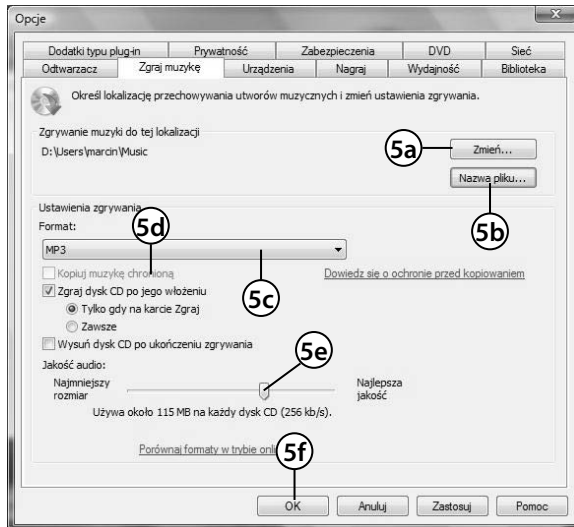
Opcje

Dodatki typu plug-in | Prywatność | Zabezpieczenia | DVD | Sieć
Odtwarzacz | Zgraj muzykę | Urządzenia | Nagraj | Wydajność | Biblioteka

Określ lokalizację przechowywania utworów muzycznych i zmień ustawienia zgrywania.

Zgrywanie muzyki do tej lokalizacji
D:\Users\marcin\Music

5a
Zmień...
Nazwa pliku...
5b

Ustawienia zgrywania
Format:
5d
MP3
Kopiuj muzykę chronioną
Dowiedz się o ochronie przed kopiowaniem
Zgraj dysk CD po jego włożeniu
5c
Tylko gdy na karcie Zgraj
Zawsze
Wysuń dysk CD po ukończeniu zgrywania
5e
Jakość audio:
Najmniejszy rozmiar
Najlepsza jakość
Używa około 115 MB na każdy dysk CD (256 kb/s).

Porównaj formaty w trybie onl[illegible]
5f

OK
Anuluj
Zastosuj
Pomoc